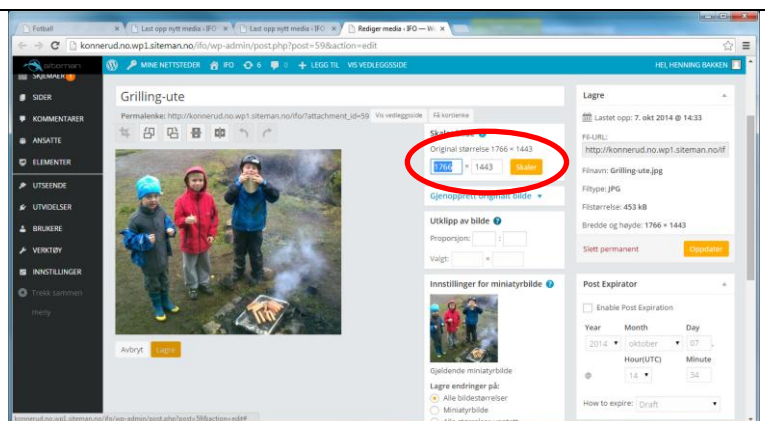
Fotball | Last opp nytt media ‹ IFO | Last opp nytt media ‹ IFO | Rediger media ‹ IFO — W

konnerud.no.wp1.siteman.no/ifo/wp-admin/post.php?post=59&action=edit

siteman | MINE NETTSTEDER | IFO | 6 | 0 | + LEGG TIL | VIS VEDLEGGSSIDE | HEI HENNING BAKKEN

SKJEMAER 1
SIDER
KOMMENTARER
ANSATTE
ELEMENTER
UTSEENDE
UTVIDELSER
BRUKERE
VERKTØY
INNSTILLINGER
Trekk sammen meny

Grilling-ute

Permalenke: http://konnerud.no.wp1.siteman.no/ifo/?attachment_id=59 Vis vedleggside Få kortlenke

Skaler bilde
Original størrelse 1766 × 1443
1766 × 1443 Skaler
Gjenopprett originalt bilde

Utklipp av bilde
Proporsjon: :
Valgt: ×

Innstillinger for miniatyrbilde
Gjeldende miniatyrbilde
Lagre endringer på:
Alle bildestørrelser
Miniatyrbilde
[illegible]

Avbryt Lagre

Lagre
Lastet opp: 7. okt 2014 @ 14:33
Fil-URL:
http://konnerud.no.wp1.siteman.no/if
Filnavn: Grilling-ute.jpg
Filtype: JPG
Filstørrelse: 453 kB
Bredde og høyde: 1766 × 1443
Slett permanent Oppdater

Post Expirator
Enable Post Expiration
Year Month Day
2014 oktober 07
Hour(UTC) Minute
@ 14 34
How to expire: Draft

konnerud.no.wp1.siteman.no/ifo/wp-admin/post.php?post=59&action=edit#